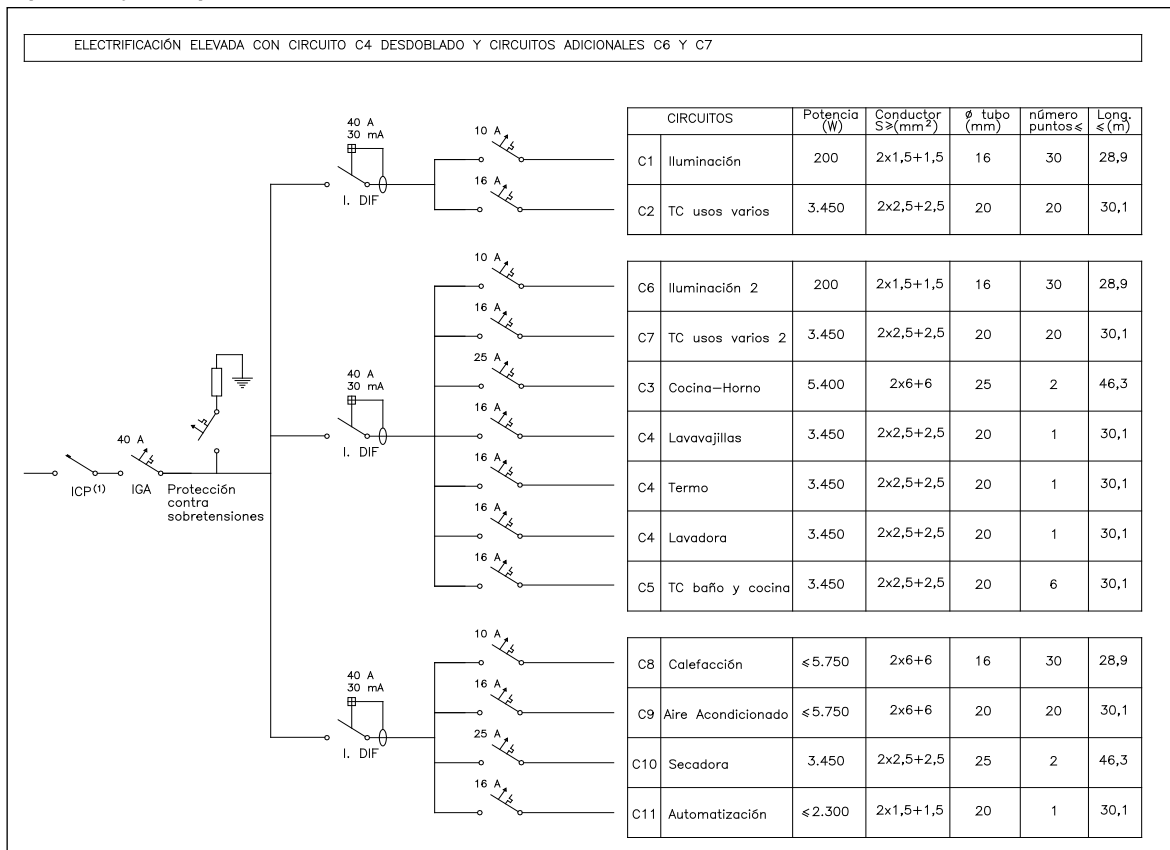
ELECTRIFICACIÓN ELEVADA CON CIRCUITO C4 DESDOBLADO Y CIRCUITOS ADICIONALES C6 Y C7

40 A
30 mA
I. DIF

10 A
16 A

| | CIRCUITOS | Potencia (W) | Conductor $S \geq (mm^2)$ | ø tubo (mm) | número puntos ≤ | Long. ≤ (m) |
|---|---|---|---|---|---|---|
| C1 | Iluminación | 200 | 2x1,5+1,5 | 16 | 30 | 28,9 |
| C2 | TC usos varios | 3.450 | 2x2,5+2,5 | 20 | 20 | 30,1 |

10 A
16 A
25 A
16 A
16 A
16 A
16 A

40 A
30 mA
I. DIF

| | | | | | | |
|---|---|---|---|---|---|---|
| C6 | Iluminación 2 | 200 | 2x1,5+1,5 | 16 | 30 | 28,9 |
| C7 | TC usos varios 2 | 3.450 | 2x2,5+2,5 | 20 | 20 | 30,1 |
| C3 | Cocina—Horno | 5.400 | 2x6+6 | 25 | 2 | 46,3 |
| C4 | Lavavajillas | 3.450 | 2x2,5+2,5 | 20 | 1 | 30,1 |
| C4 | Termo | 3.450 | 2x2,5+2,5 | 20 | 1 | 30,1 |
| C4 | Lavadora | 3.450 | 2x2,5+2,5 | 20 | 1 | 30,1 |
| C5 | TC baño y cocina | 3.450 | 2x2,5+2,5 | 20 | 6 | 30,1 |

40 A
ICP$^{(1)}$ IGA Protección contra sobretensiones

10 A
16 A
25 A
16 A

40 A
30 mA
I. DIF

| | | | | | | |
|---|---|---|---|---|---|---|
| C8 | Calefacción | ≤5.750 | 2x6+6 | 16 | 30 | 28,9 |
| C9 | Aire Acondicionado | ≤5.750 | 2x6+6 | 20 | 20 | 30,1 |
| C10 | Secadora | 3.450 | 2x2,5+2,5 | 25 | 2 | 46,3 |
| C11 | Automatización | ≤2.300 | 2x1,5+1,5 | 20 | 1 | 30,1 |